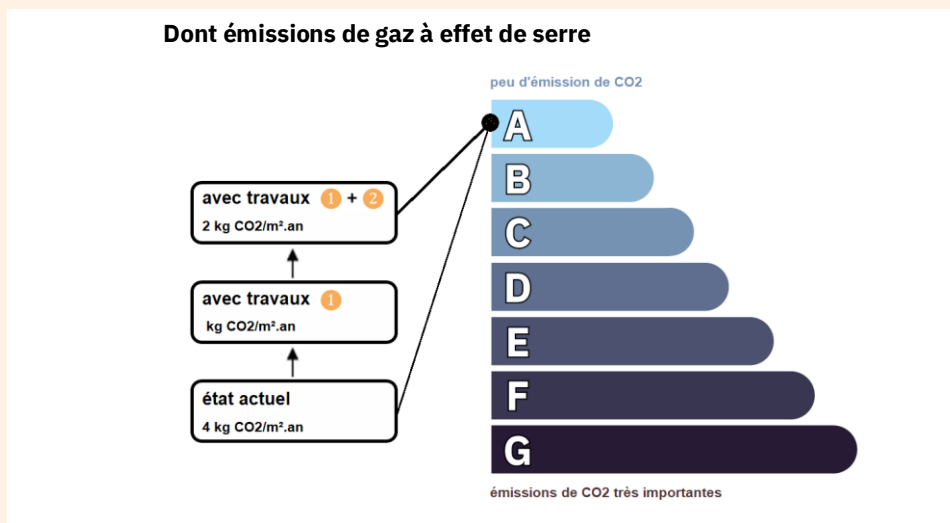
Dont émissions de gaz à effet de serre

peu d'émission de CO2

A
B
C
D
E
F
G

émissions de CO2 très importantes

avec travaux 1 + 2
2 kg CO2/m².an

avec travaux 1
kg CO2/m².an

état actuel
4 kg CO2/m².an